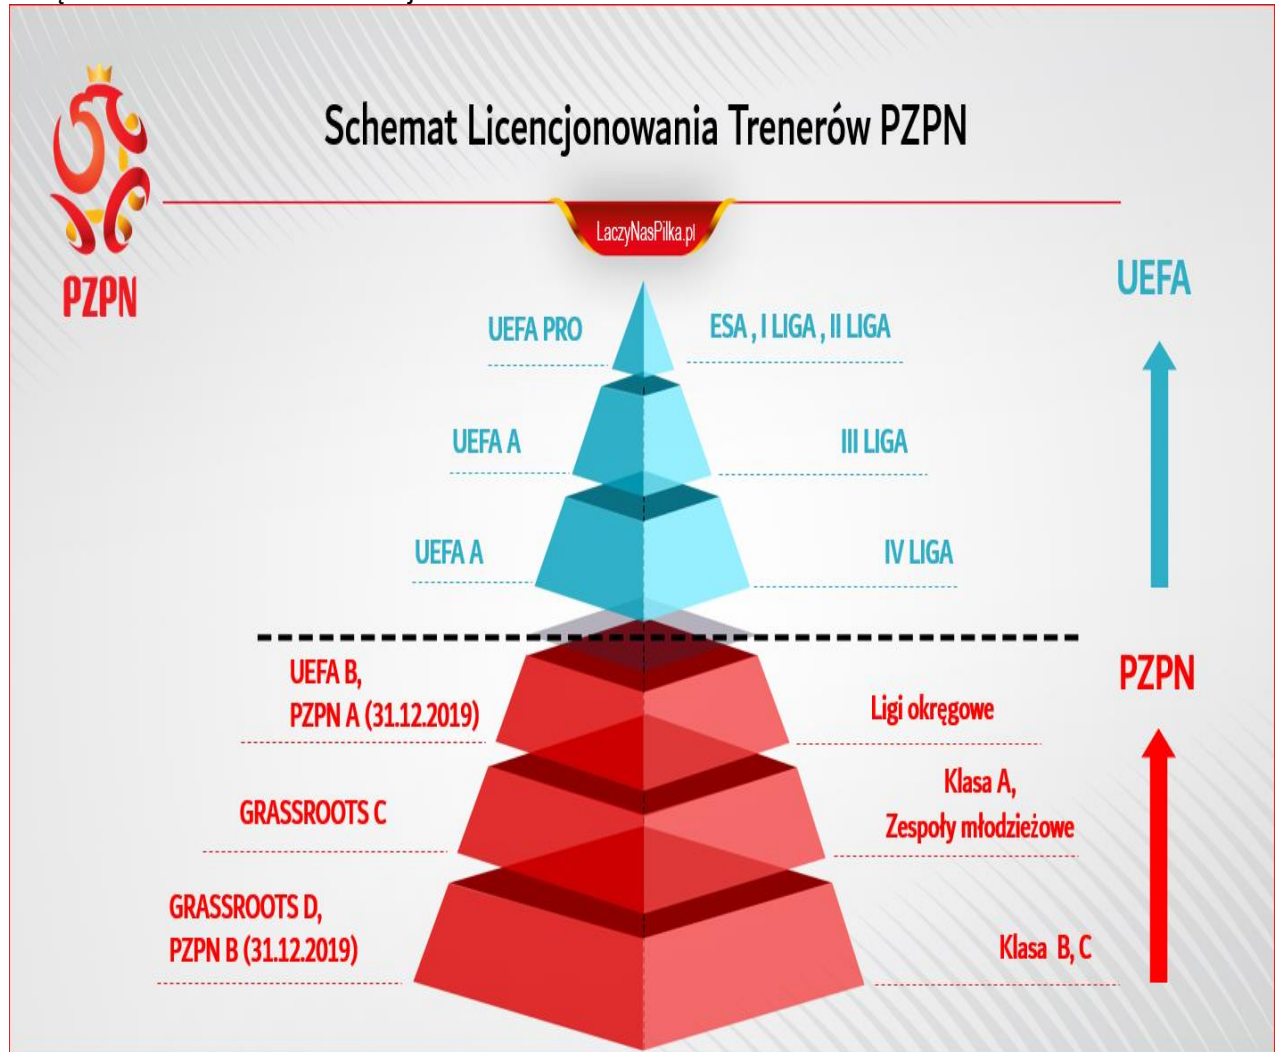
PZPN

Schemat Licencjonowania Trenerów PZPN

LaczyNasPilka.pl

UEFA

UEFA PRO

ESA , I LIGA , II LIGA

UEFA A

III LIGA

UEFA A

IV LIGA

PZPN

UEFA B,
PZPN A (31.12.2019)

Ligi okręgowe

GRASSROOTS C

Klasa A,
Zespoły młodzieżowe

GRASSROOTS D,
PZPN B (31.12.2019)

Klasa B, C